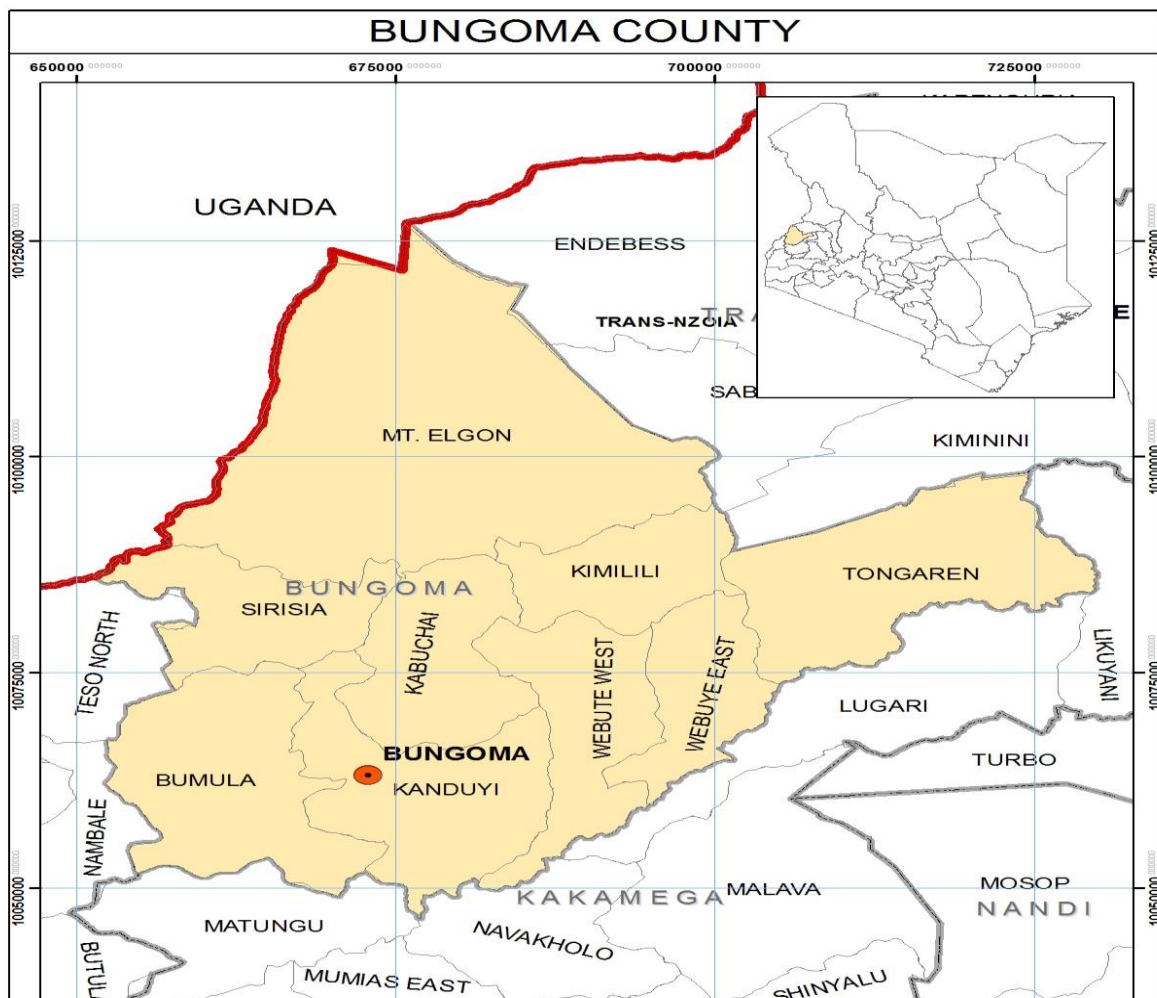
BUNGOMA COUNTY

650000
675000
700000
725000

10125000
10100000
10075000
10050000

10125000
10100000
10075000
10050000

UGANDA

ENDEBESS

TRANS-NZOIA

TRA

SAB

MT. ELGON

KIMININI

BUNGOMA

KIMILILI

TONGAREN

SIRISIA

TESO NORTH

KABUCHAI

WEBUTE WEST

WEBUYE EAST

LIKUYANI

LUGARI

BUNGOMA

KANDUYI

BUMULA

TURBO

NAMBALE

KAKAMEGA

MALAVA

MOSOP

NANDI

MATUNGU

NAVAKHOLO

BUTUL

MUMIAS EAST

SHINYALU